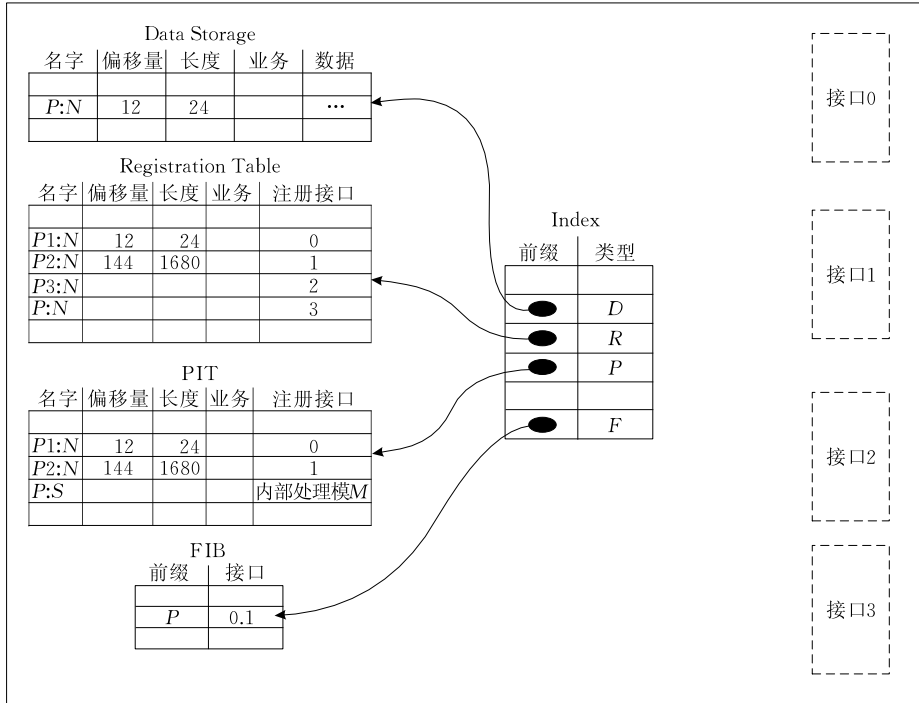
Data Storage

| 名字 | 偏移量 | 长度 | 业务 | 数据 |
|---|---|---|---|---|
| | | | | |
| $P$:$N$ | 12 | 24 | | ··· |
| | | | | |

Registration Table

| 名字 | 偏移量 | 长度 | 业务 | 注册接口 |
|---|---|---|---|---|
| | | | | |
| $P1$:$N$ | 12 | 24 | | 0 |
| $P2$:$N$ | 144 | 1680 | | 1 |
| $P3$:$N$ | | | | 2 |
| $P$:$N$ | | | | 3 |
| | | | | |

PIT

| 名字 | 偏移量 | 长度 | 业务 | 注册接口 |
|---|---|---|---|---|
| | | | | |
| $P1$:$N$ | 12 | 24 | | 0 |
| $P2$:$N$ | 144 | 1680 | | 1 |
| $P$:$S$ | | | | 内部处理模$M$ |
| | | | | |

FIB

| 前缀 | 接口 |
|---|---|
| | |
| $P$ | 0.1 |
| | |

Index

| 前缀 | 类型 |
|---|---|
| | |
| | $D$ |
| | $R$ |
| | $P$ |
| | |
| | $F$ |

接口0

接口1

接口2

接口3